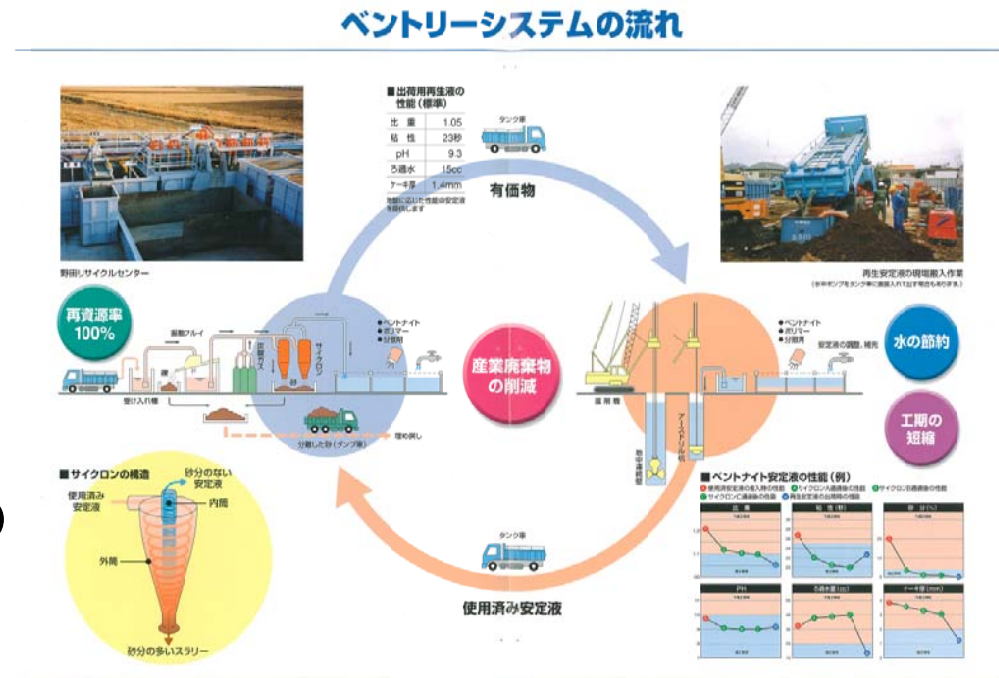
ベントリーシステムの流れ

野田リサイクルセンター

■出荷用再生液の性能（標準）

| 比重 | 1.05 |
|---|---|
| 粘性 | 23秒 |
| pH | 9.3 |
| ろ過水 | 15cc |
| ケーキ厚 | 1.4mm |

現場に応じた性能の安定液を提供します

タンク車

有価物

再生安定液の現場搬入作業
（水中ポンプをタンク車に直接入れて出す場合もあります。）

再資源率100%

振動フルイ

砂

受け入れ槽

サイクロン

ベントナイト
ポリマー
分散剤

分離した砂（ダンプ車）

埋め戻し

産業廃棄物の削減

ベントナイト
ポリマー
分散剤

安定液の調整、補充

水の節約

工期の短縮

ベントナイト安定液の性能（例）

使用済安定液の搬入時の性能
サイクロン入通過後の性能
サイクロン出通過後の性能
サイクロン通過後の性能
再生安定液の出荷時の性能

比重

粘性（秒）

砂分（%）

PH

ろ過水量（cc）

ケーキ厚（mm）

■サイクロンの構造

砂分のない安定液

使用済み安定液

内筒

外筒

砂分の多いスラリー

タンク車

使用済み安定液